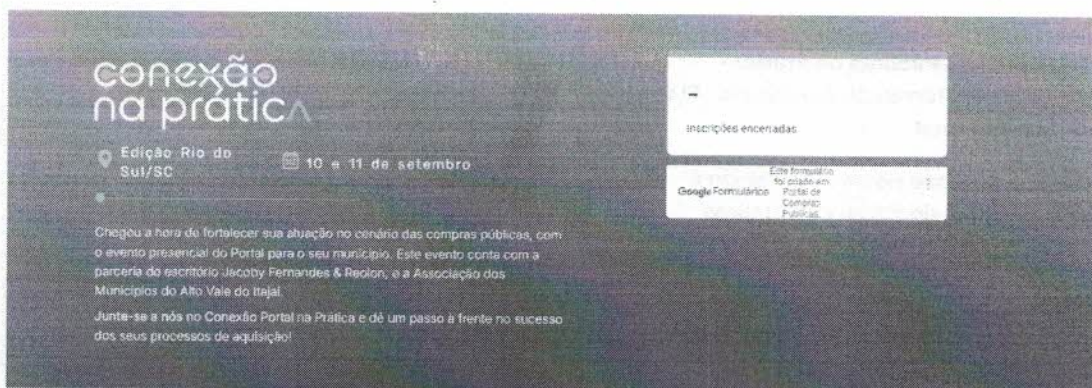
conexão na prática

Edição Rio do Sul/SC

10 e 11 de setembro

Chegou a hora de fortalecer sua atuação no cenário das compras públicas, com o evento presencial do Portal para o seu município. Este evento conta com a parceria do escritório Jacoby Fernandes & Reolon, e a Associação dos Municípios do Alto Vale do Itajaí.

Junte-se a nós no Conexão Portal na Prática e dê um passo à frente no sucesso dos seus processos de aquisição!

-

Inscrições encerradas

Google Formulários

Este formulário foi criado em Portal de Compras Públicas.